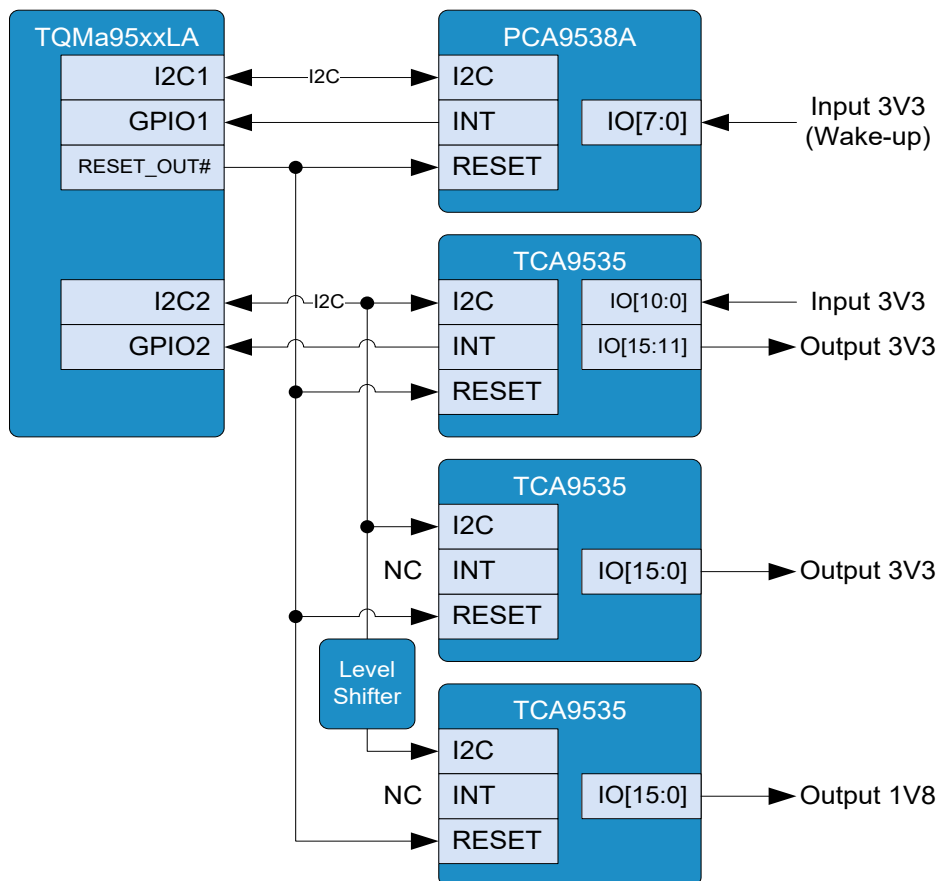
TQMa95xxLA
I2C1
GPIO1
RESET_OUT#
I2C2
GPIO2

I2C

PCA9538A
I2C
INT
RESET
IO[7:0]
Input 3V3
(Wake-up)

I2C

TCA9535
I2C
INT
RESET
IO[10:0]
IO[15:11]
Input 3V3
Output 3V3

TCA9535
I2C
NC
INT
RESET
IO[15:0]
Output 3V3

Level Shifter

TCA9535
I2C
NC
INT
RESET
IO[15:0]
Output 1V8